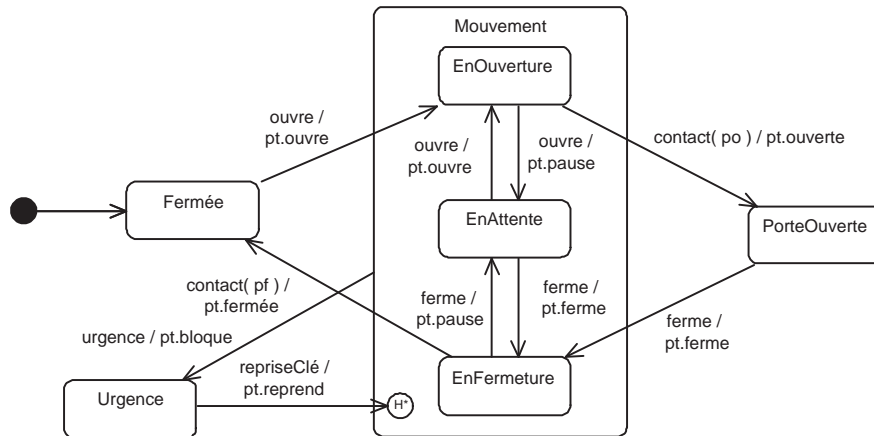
Mouvement

EnOuverture

ouvre / pt.ouvre

ouvre / pt.ouvre

ouvre / pt.pause

contact( po ) / pt.ouverte

Fermée

EnAttente

PorteOuverte

contact( pf ) / pt.fermée

ferme / pt.pause

ferme / pt.ferme

urgence / pt.bloque

ferme / pt.ferme

repriseClé / pt.reprend

Urgence

$H^*$

EnFermeture